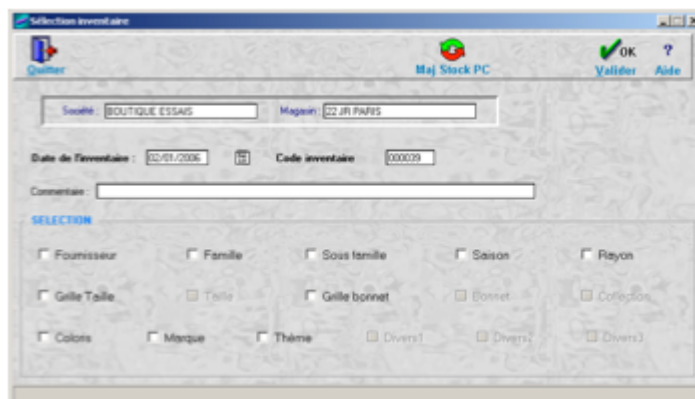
Sélection inventaire

Quitter

Maj Stock PC

OK

Valider

?

Aide

Société : BOUTIQUE ESSAIS

Magasin : 22 JR PARIS

Date de l'inventaire : 02/01/2006

Code inventaire 000039

Commentaire

SELECTION

Fournisseur

Famille

Sous famille

Saison

Rayon

Grille Taille

Taille

Grille bonnet

Bonnet

Collection

Coloris

Marque

Thème

Divers1

Divers2

Divers3